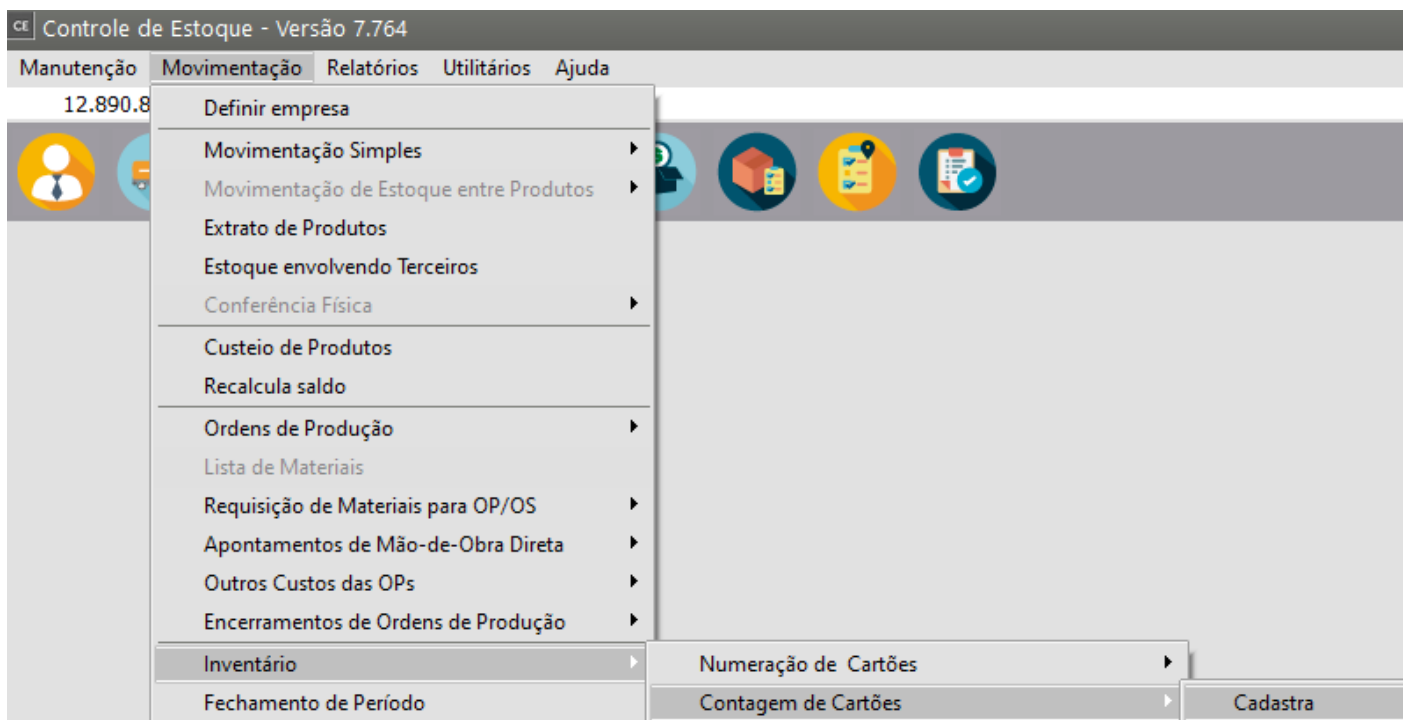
CE Controle de Estoque - Versão 7.764

Manutenção Movimentação Relatórios Utilitários Ajuda

12.890.8

Definir empresa
Movimentação Simples
Movimentação de Estoque entre Produtos
Extrato de Produtos
Estoque envolvendo Terceiros
Conferência Física
Custeio de Produtos
Recalcula saldo
Ordens de Produção
Lista de Materiais
Requisição de Materiais para OP/OS
Apontamentos de Mão-de-Obra Direta
Outros Custos das OPs
Encerramentos de Ordens de Produção
Inventário
Fechamento de Período

Numeração de Cartões
Contagem de Cartões

Cadastra